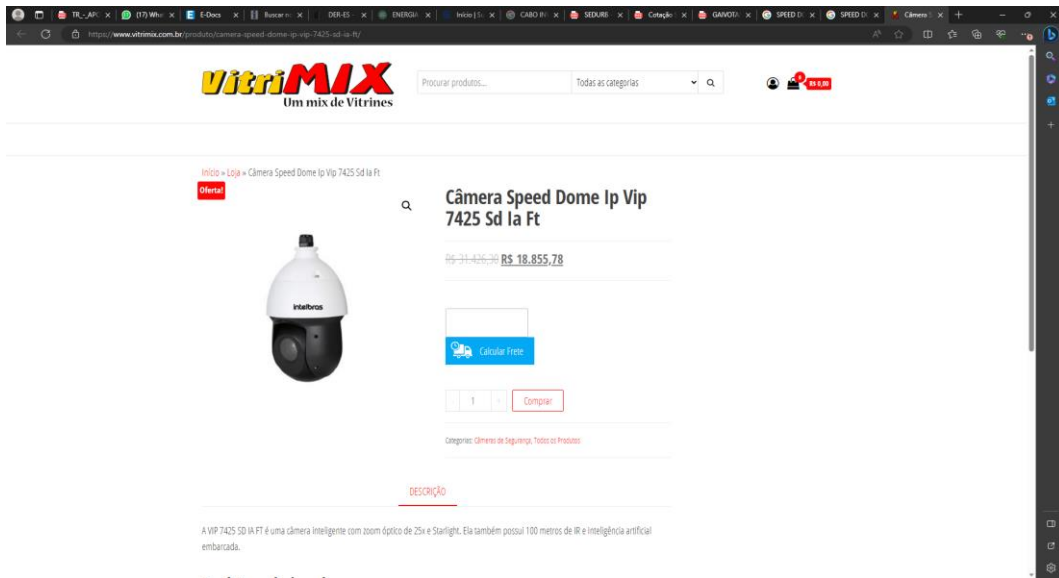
TR_-APC × (17) Wha × E-Docs × Buscar n × DER-ES × ENERGIA × Início | Se × CABO IN × SEDURB × Cotação × GAIVOTA × SPEED D × SPEED D × Câmera × +

https://www.vitrimix.com.br/produto/camera-speed-dome-ip-vip-7425-sd-ia-ft/

VitriMIX
Um mix de Vitrines

Procurar produtos... Todas as categorias

R$ 0,00

Início » Loja » Câmera Speed Dome Ip Vip 7425 Sd Ia Ft

Oferta!

intelbras

Câmera Speed Dome Ip Vip 7425 Sd Ia Ft

R$ 31.426,30 R$ 18.855,78

Calcular Frete

- 1 + Comprar

Categorias: Câmeras de Segurança, Todos os Produtos

DESCRIÇÃO

A VIP 7425 SD IA FT é uma câmera inteligente com zoom óptico de 25x e Starlight. Ela também possui 100 metros de IR e inteligência artificial embarcada.